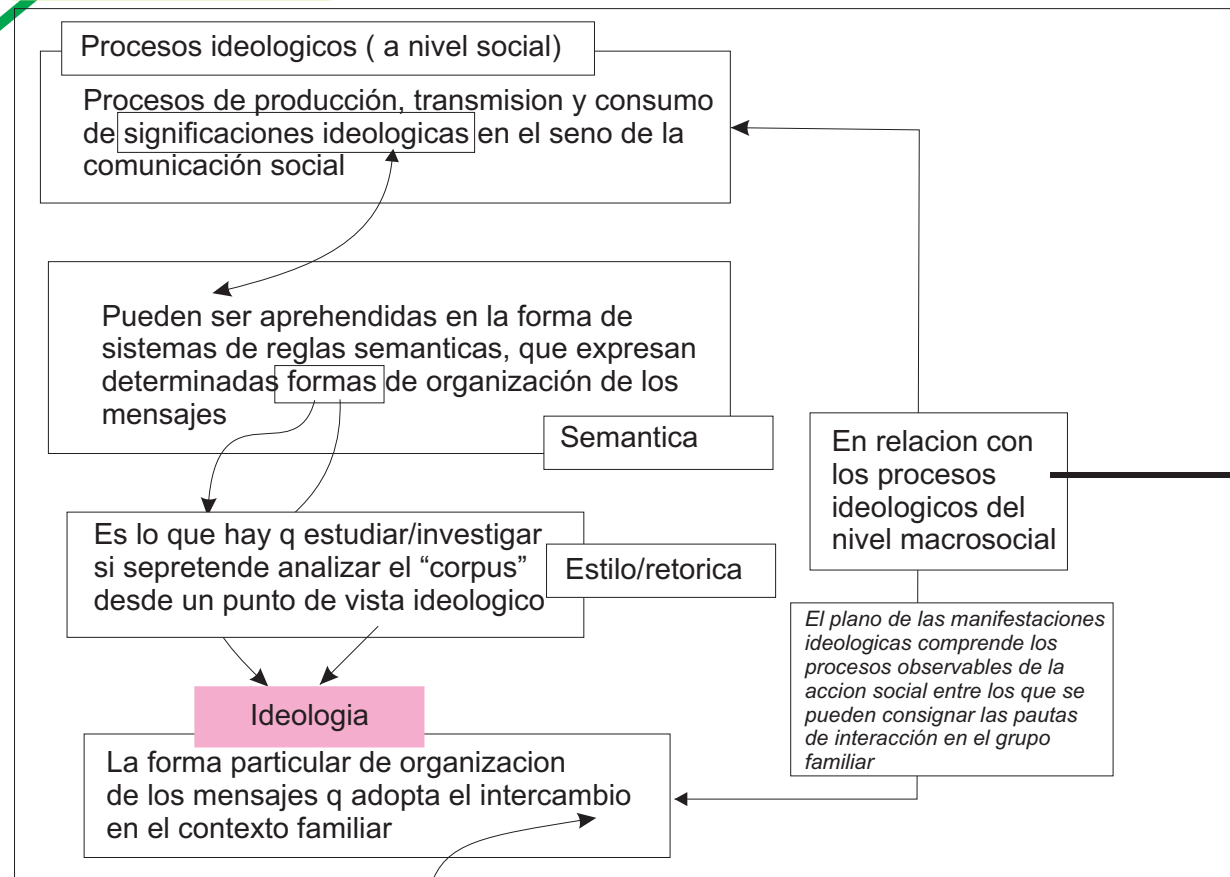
Procesos ideologicos ( a nivel social)

Procesos de producción, transmision y consumo de significaciones ideologicas en el seno de la comunicación social

Pueden ser aprehendidas en la forma de sistemas de reglas semanticas, que expresan determinadas formas de organización de los mensajes

Semantica

En relacion con los procesos ideologicos del nivel macrosocial

Es lo que hay q estudiar/investigar si sepretende analizar el "corpus" desde un punto de vista ideologico

Estilo/retorica

El plano de las manifestaciones ideologicas comprende los procesos observables de la accion social entre los que se pueden consignar las pautas de interacción en el grupo familiar

Ideologia

La forma particular de organizacion de los mensajes q adopta el intercambio en el contexto familiar